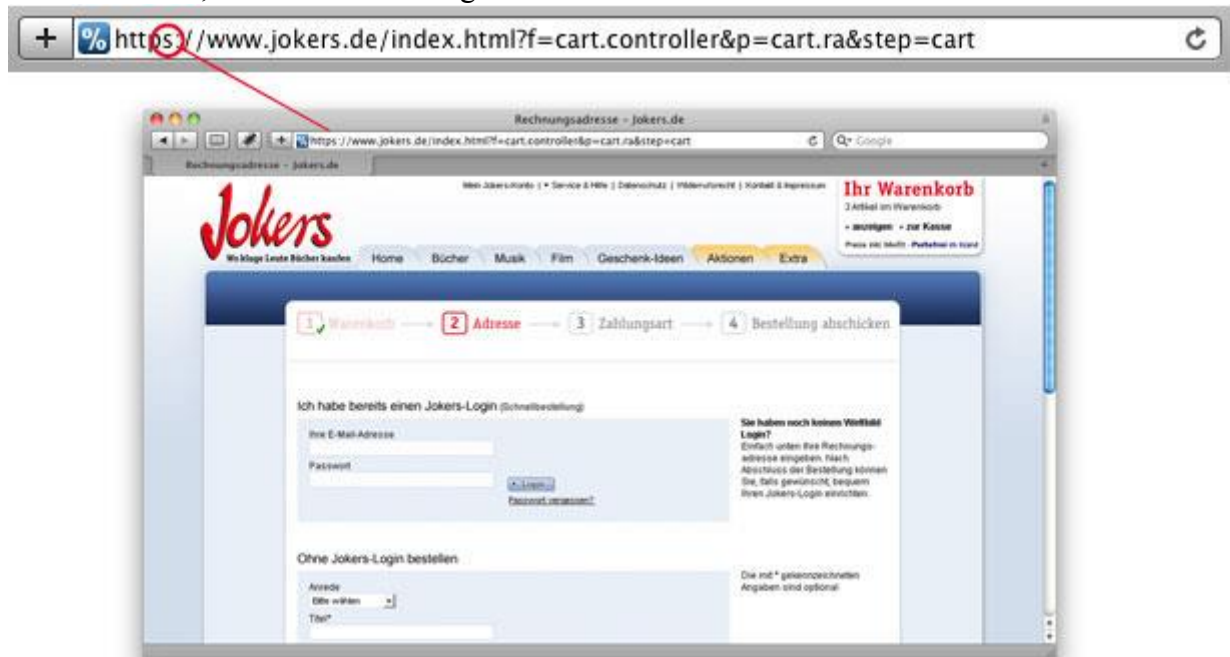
+ % https://www.jokers.de/index.html?f=cart.controller&p=cart.ra&step=cart

Rechnungsadresse - Jokers.de

https://www.jokers.de/index.html?f=cart.controller&p=cart.ra&step=cart

Q- Google

Rechnungsadresse - Jokers.de

Mein Jokers-Konto | • Service & Hilfe | Datenschutz | Widerrufsrecht | Kontakt & Impressum

Ihr Warenkorb
3 Artikel im Warenkorb
» anzeigen » zur Kasse
Preise inkl. MwSt. · Portofrei ab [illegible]

Jokers
Wo kluge Leute Bücher kaufen

Home Bücher Musik Film Geschenk-Ideen Aktionen Extra

1 Warenkorb → 2 Adresse → 3 Zahlungsart → 4 Bestellung abschicken

Ich habe bereits einen Jokers-Login (Schnellbestellung)

Ihre E-Mail-Adresse

Passwort

» Login

Passwort vergessen?

Sie haben noch keinen Weltbild Login?
Einfach unten Ihre Rechnungsadresse eingeben. Nach Abschluss der Bestellung können Sie, falls gewünscht, bequem Ihren Jokers-Login einrichten.

Ohne Jokers-Login bestellen

Anrede
Bitte wählen

Titel*

Die mit * gekennzeichneten Angaben sind optional